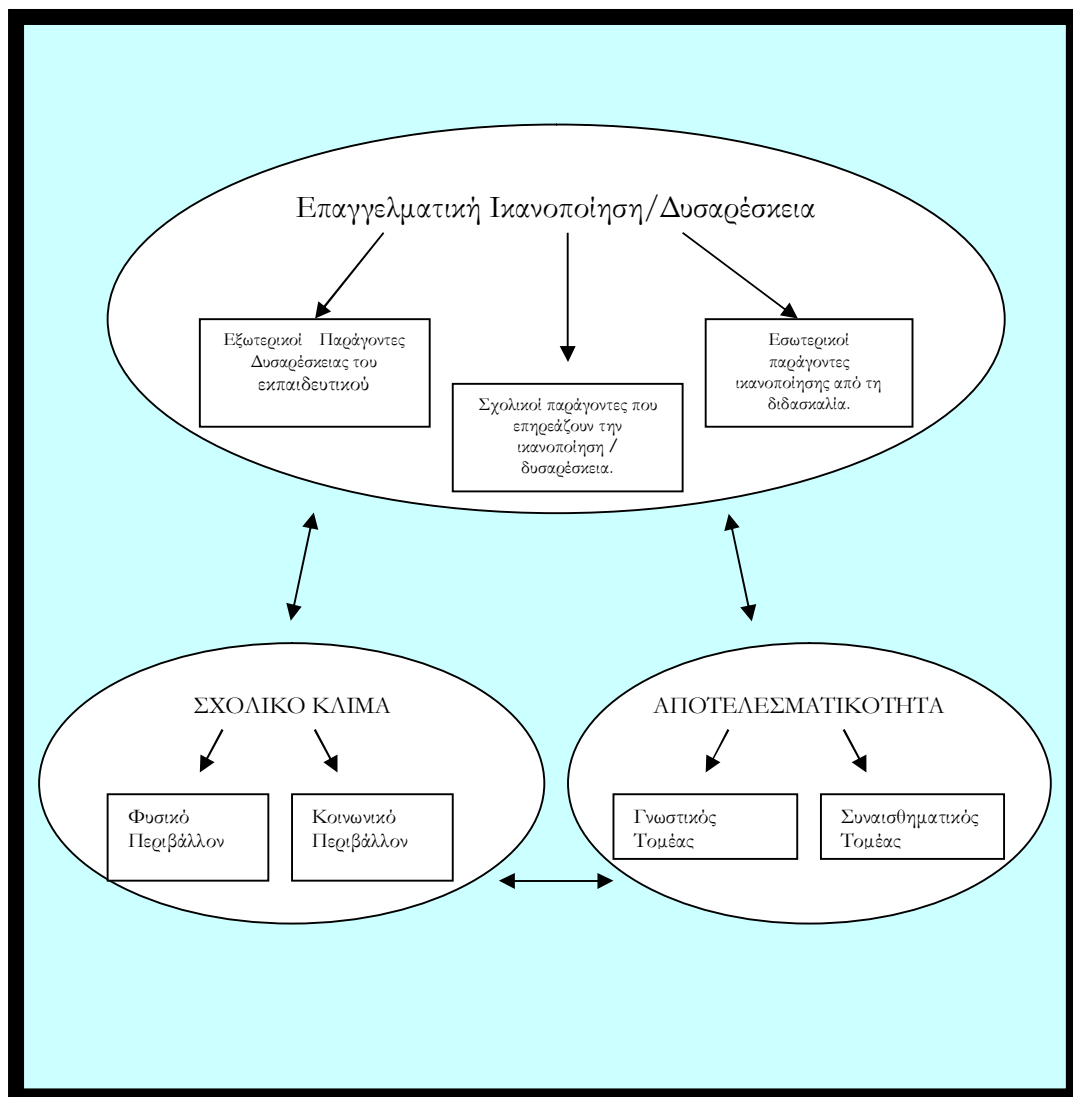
Επαγγελματική Ικανοποίηση/Δυσαρέσκεια

Εξωτερικοί Παράγοντες Δυσαρέσκειας του εκπαιδευτικού

Σχολικοί παράγοντες που επηρεάζουν την ικανοποίηση / δυσαρέσκεια.

Εσωτερικοί παράγοντες ικανοποίησης από τη διδασκαλία.

ΣΧΟΛΙΚΟ ΚΛΙΜΑ

Φυσικό Περιβάλλον

Κοινωνικό Περιβάλλον

ΑΠΟΤΕΛΕΣΜΑΤΙΚΟΤΗΤΑ

Γνωστικός Τομέας

Συναισθηματικός Τομέας